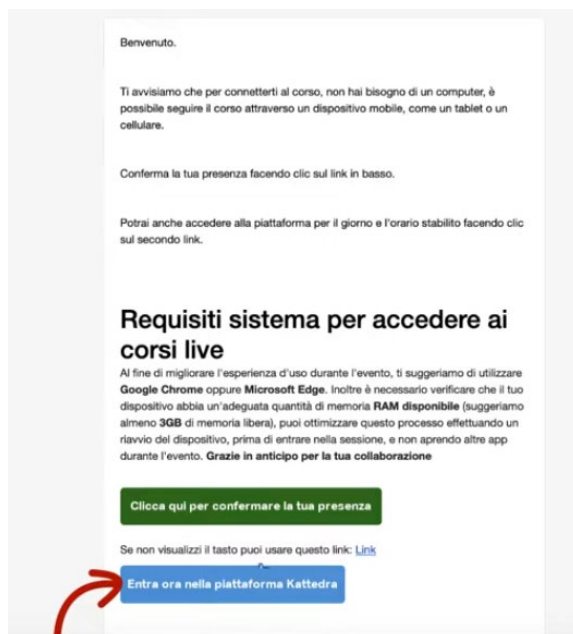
Benvenuto.

Ti avvisiamo che per connetterti al corso, non hai bisogno di un computer, è possibile seguire il corso attraverso un dispositivo mobile, come un tablet o un cellulare.

Conferma la tua presenza facendo clic sul link in basso.

Potrai anche accedere alla piattaforma per il giorno e l'orario stabilito facendo clic sul secondo link.

Requisiti sistema per accedere ai corsi live

Al fine di migliorare l'esperienza d'uso durante l'evento, ti suggeriamo di utilizzare Google Chrome oppure Microsoft Edge. Inoltre è necessario verificare che il tuo dispositivo abbia un'adeguata quantità di memoria RAM disponibile (suggeriamo almeno 3GB di memoria libera), puoi ottimizzare questo processo effettuando un riavvio del dispositivo, prima di entrare nella sessione, e non aprendo altre app durante l'evento. Grazie in anticipo per la tua collaborazione

Clicca qui per confermare la tua presenza

Se non visualizzi il tasto puoi usare questo link: Link

Entra ora nella piattaforma Kattedra